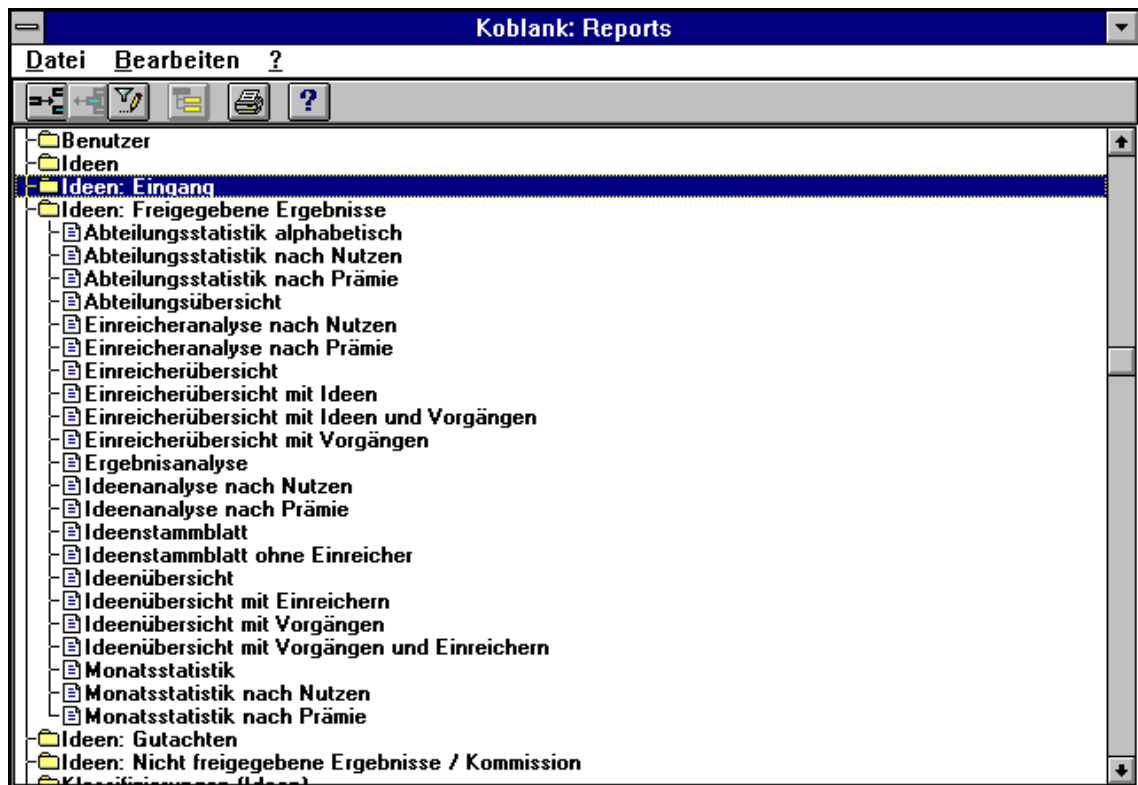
Koblank: Reports

Datei Bearbeiten ?

Benutzer
Ideen
Ideen: Eingang
Ideen: Freigegebene Ergebnisse
Abteilungsstatistik alphabetisch
Abteilungsstatistik nach Nutzen
Abteilungsstatistik nach Prämie
Abteilungsübersicht
Einreicheranalyse nach Nutzen
Einreicheranalyse nach Prämie
Einreicherübersicht
Einreicherübersicht mit Ideen
Einreicherübersicht mit Ideen und Vorgängen
Einreicherübersicht mit Vorgängen
Ergebnisanalyse
Ideenanalyse nach Nutzen
Ideenanalyse nach Prämie
Ideenstammblatt
Ideenstammblatt ohne Einreicher
Ideenübersicht
Ideenübersicht mit Einreichern
Ideenübersicht mit Vorgängen
Ideenübersicht mit Vorgängen und Einreichern
Monatsstatistik
Monatsstatistik nach Nutzen
Monatsstatistik nach Prämie
Ideen: Gutachten
Ideen: Nicht freigegebene Ergebnisse / Kommission
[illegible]